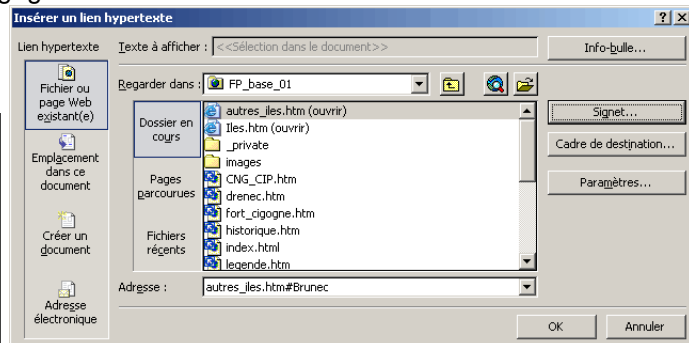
Insérer un lien hypertexte

?| X

Lien hypertexte

Texte à afficher : <<Sélection dans le document>>

Info-bulle...

Fichier ou page Web existant(e)

Emplacement dans ce document

Créer un document

Adresse électronique

Regarder dans : FP_base_01

Dossier en cours

Pages parcourues

Fichiers récents

autres_iles.htm (ouvrir)
Iles.htm (ouvrir)
_private
images
CNG_CIP.htm
drenec.htm
fort_cigogne.htm
historique.htm
index.html
legende.htm

Signet...

Cadre de destination...

Paramètres...

Adresse : autres_iles.htm#Brunec

OK

Annuler